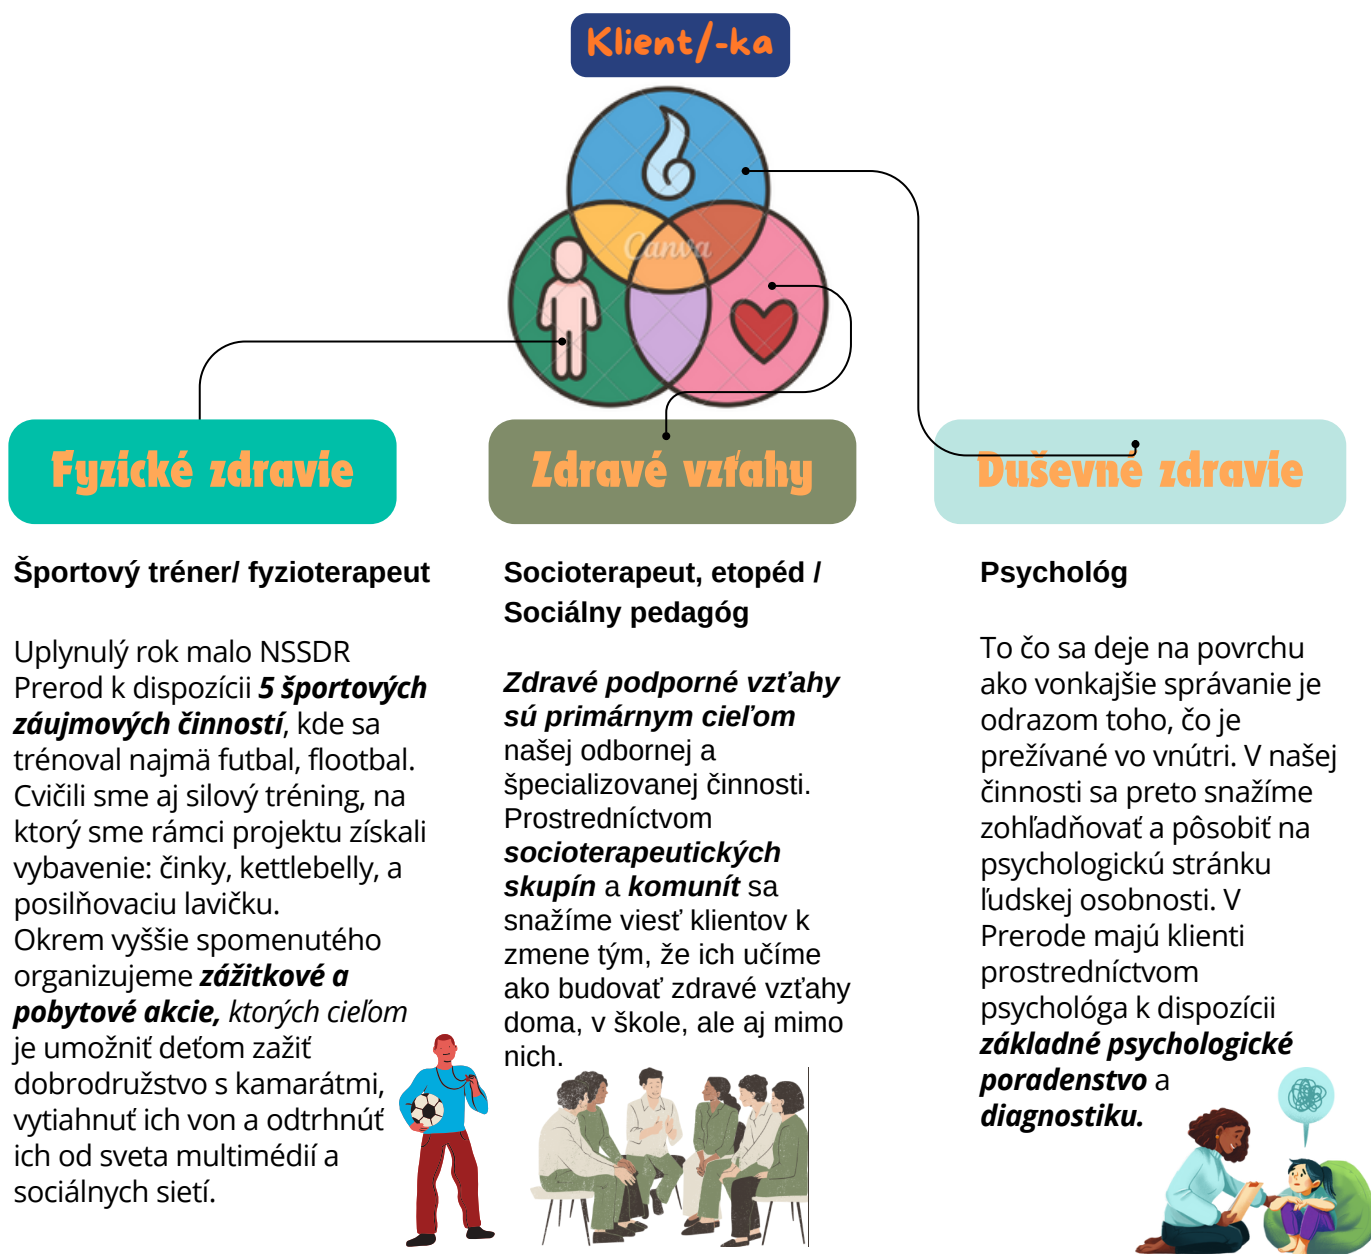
Klient/-ka

Canva

Fyzické zdravie

Zdravé vzťahy

Duševné zdravie

Športový tréner/ fyzioterapeut

Uplynulý rok malo NSSDR Prerod k dispozícii ***5 športových záujmových činností***, kde sa trénoval najmä futbal, flootbal. Cvičili sme aj silový tréning, na ktorý sme rámci projektu získali vybavenie: činky, kettlebelly, a posilňovaciu lavičku.
Okrem vyššie spomenutého organizujeme ***zážitkové a pobytové akcie,*** *ktorých cieľom* je umožniť deťom zažiť dobrodružstvo s kamarátmi, vytiahnuť ich von a odtrhnúť ich od sveta multimédií a sociálnych sietí.

Socioterapeut, etopéd / Sociálny pedagóg

***Zdravé podporné vzťahy sú primárnym cieľom*** našej odbornej a špecializovanej činnosti. Prostredníctvom ***socioterapeutických skupín*** a ***komunít*** sa snažíme viesť klientov k zmene tým, že ich učíme ako budovať zdravé vzťahy doma, v škole, ale aj mimo nich.

Psychológ

To čo sa deje na povrchu ako vonkajšie správanie je odrazom toho, čo je prežívané vo vnútri. V našej činnosti sa preto snažíme zohľadňovať a pôsobiť na psychologickú stránku ľudskej osobnosti. V Prerode majú klienti prostredníctvom psychológa k dispozícii ***základné psychologické poradenstvo*** a ***diagnostiku.***